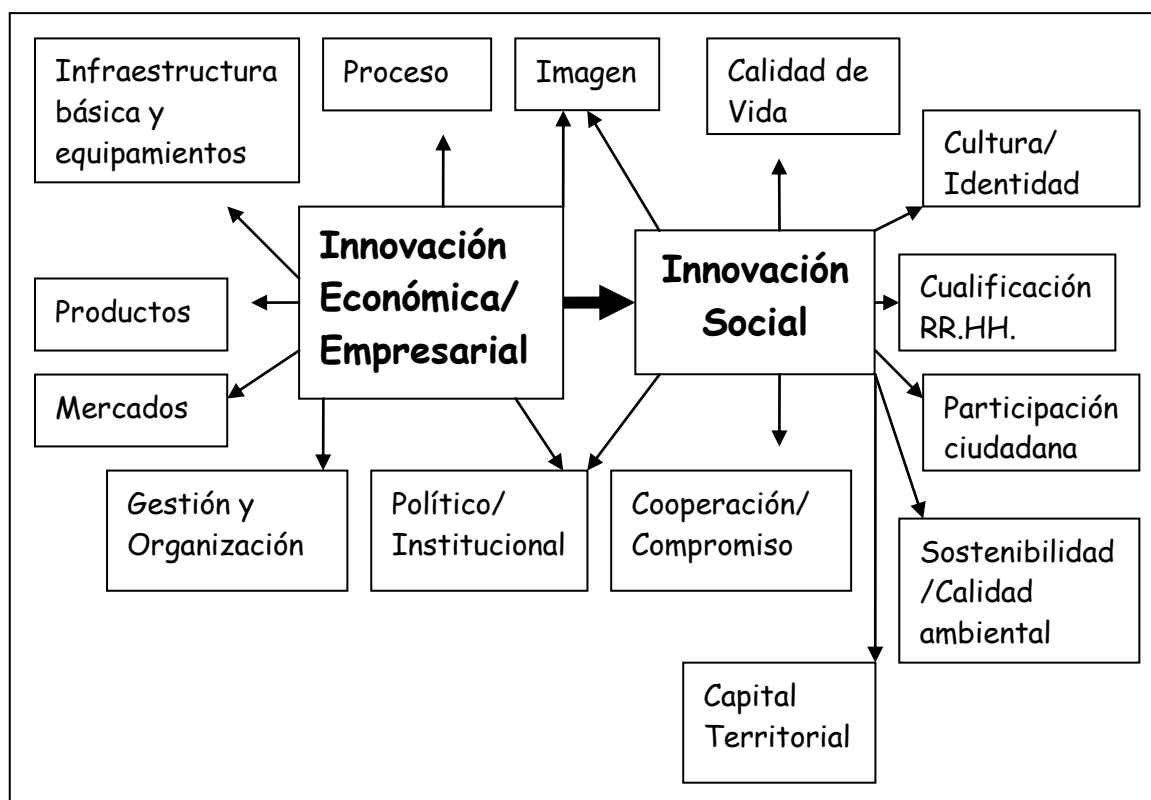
Infraestructura básica y equipamientos

Proceso

Imagen

Calidad de Vida

Cultura/ Identidad

Innovación Económica/ Empresarial

Innovación Social

Productos

Cualificación RR.HH.

Mercados

Participación ciudadana

Gestión y Organización

Político/ Institucional

Cooperación/ Compromiso

Sostenibilidad /Calidad ambiental

Capital Territorial